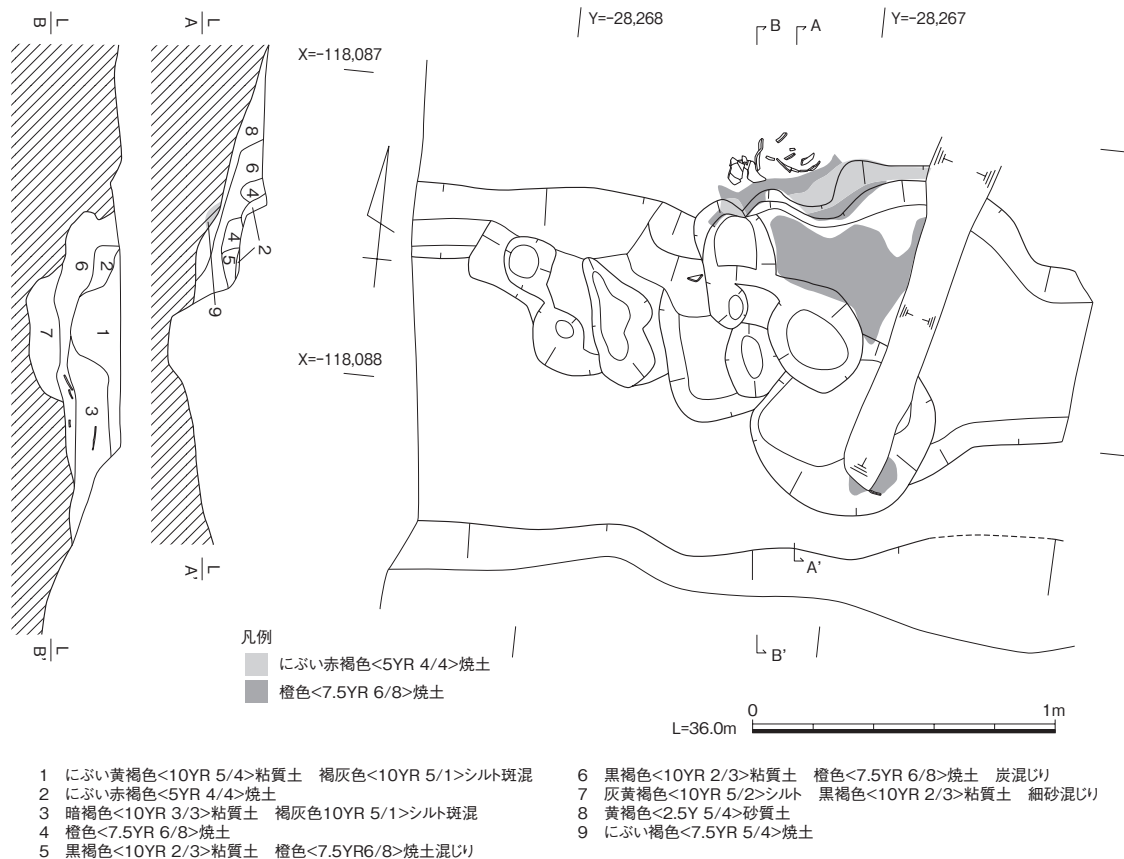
B L
A L
Y=-28,268
B A
Y=-28,267
X=-118,087
8
6
4
2
4
5
9
2
6
1
7
3
X=-118,088
A' L
A'
B' L
B'
凡例
にぶい赤褐色<5YR 4/4>焼土
橙色<7.5YR 6/8>焼土
0
1m
L=36.0m

1 にぶい黄褐色<10YR 5/4>粘質土 褐灰色<10YR 5/1>シルト斑混
2 にぶい赤褐色<5YR 4/4>焼土
3 暗褐色<10YR 3/3>粘質土 褐灰色10YR 5/1>シルト斑混
4 橙色<7.5YR 6/8>焼土
5 黒褐色<10YR 2/3>粘質土 橙色<7.5YR6/8>焼土混じり

6 黒褐色<10YR 2/3>粘質土 橙色<7.5YR 6/8>焼土 炭混じり
7 灰黄褐色<10YR 5/2>シルト 黒褐色<10YR 2/3>粘質土 細砂混じり
8 黄褐色<2.5Y 5/4>砂質土
9 にぶい褐色<7.5YR 5/4>焼土